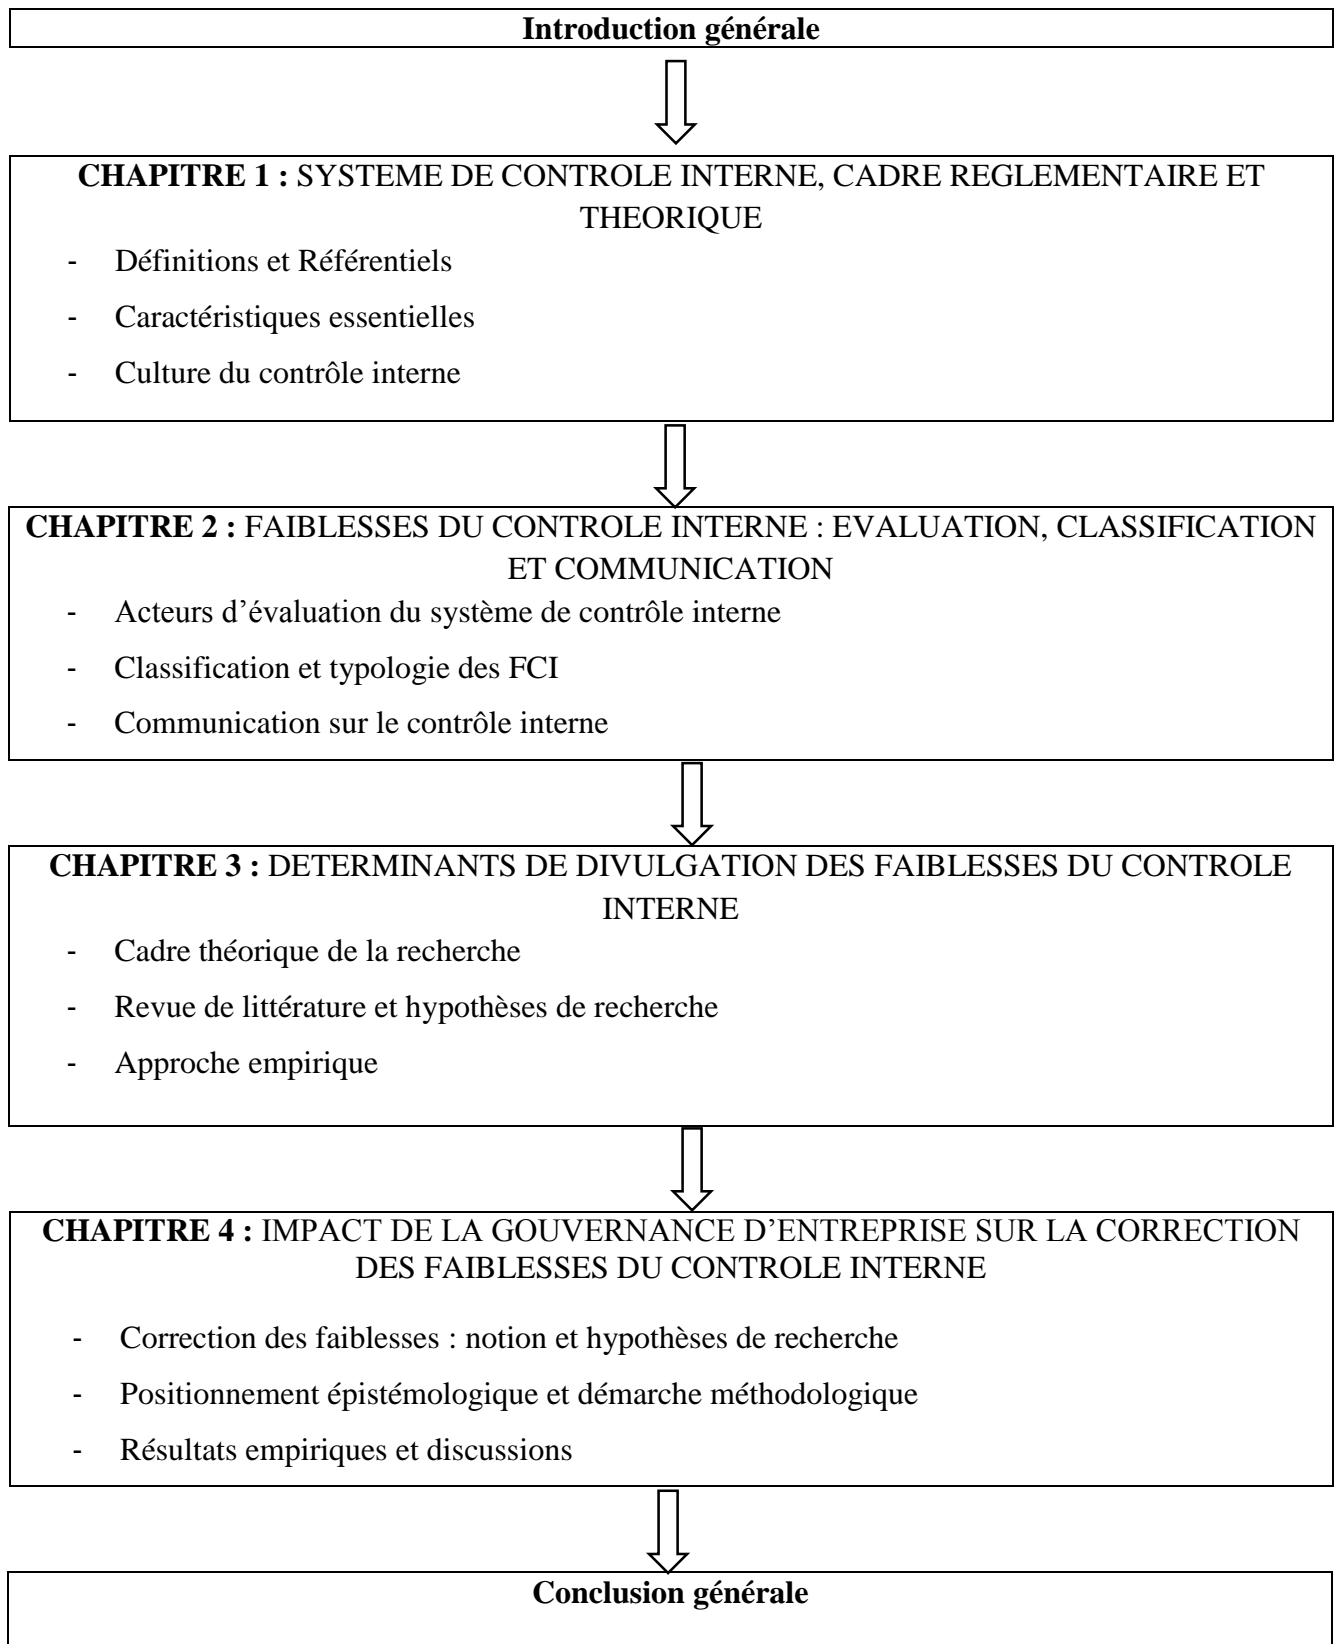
Introduction générale

CHAPITRE 1 : SYSTEME DE CONTROLE INTERNE, CADRE REGLEMENTAIRE ET THEORIQUE

- Définitions et Référentiels
- Caractéristiques essentielles
- Culture du contrôle interne

CHAPITRE 2 : FAIBLESSES DU CONTROLE INTERNE : EVALUATION, CLASSIFICATION ET COMMUNICATION

- Acteurs d'évaluation du système de contrôle interne
- Classification et typologie des FCI
- Communication sur le contrôle interne

CHAPITRE 3 : DETERMINANTS DE DIVULGATION DES FAIBLESSES DU CONTROLE INTERNE

- Cadre théorique de la recherche
- Revue de littérature et hypothèses de recherche
- Approche empirique

CHAPITRE 4 : IMPACT DE LA GOUVERNANCE D'ENTREPRISE SUR LA CORRECTION DES FAIBLESSES DU CONTROLE INTERNE

- Correction des faiblesses : notion et hypothèses de recherche
- Positionnement épistémologique et démarche méthodologique
- Résultats empiriques et discussions

Conclusion générale